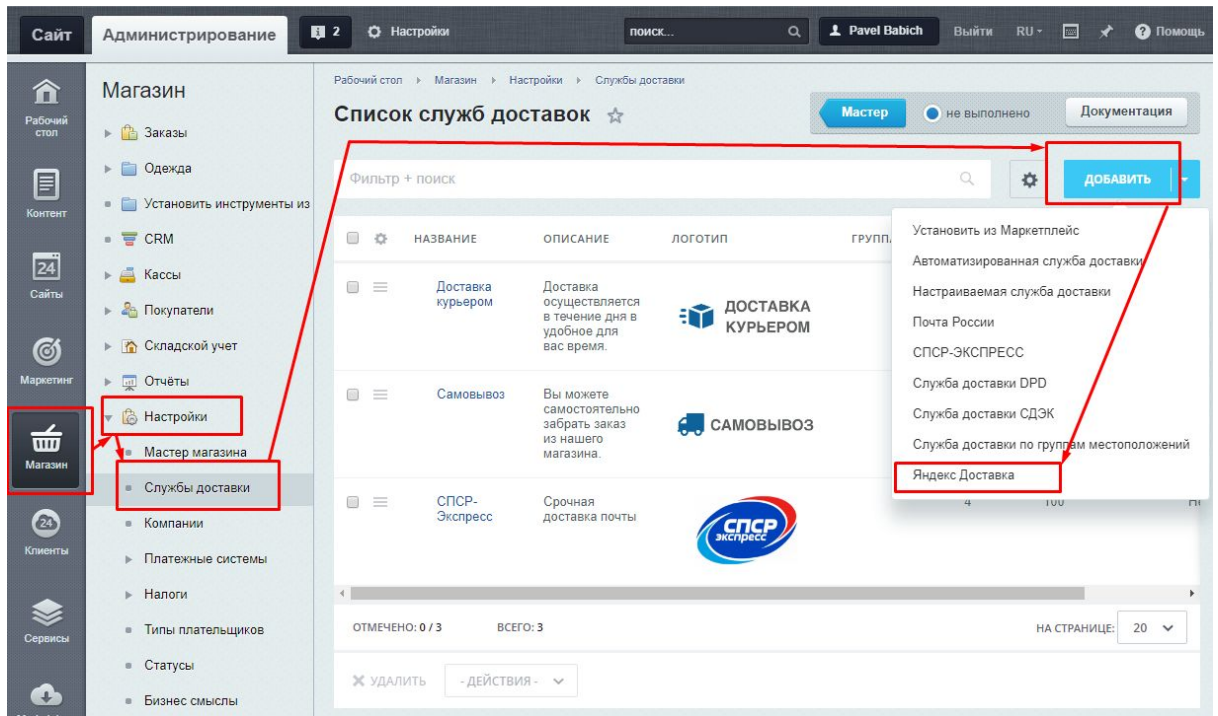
Сайт Администрирование 2 Настройки поиск... Pavel Babich Выйти RU Помощь

Рабочий стол
Контент
Сайты
Маркетинг
Магазин
Клиенты
Сервисы

Магазин
Заказы
Одежда
Установить инструменты из
CRM
Кассы
Покупатели
Складской учет
Отчёты
Настройки
Мастер магазина
Службы доставки
Компании
Платежные системы
Налоги
Типы плательщиков
Статусы
Бизнес смыслы

Рабочий стол › Магазин › Настройки › Службы доставки

Список служб доставки ☆

Мастер не выполнено Документация

Фильтр + поиск

ДОБАВИТЬ

Установить из Маркетплейс
Автоматизированная служба доставки
Настраиваемая служба доставки
Почта России
СПСР-ЭКСПРЕСС
Служба доставки DPD
Служба доставки СДЭК
Служба доставки по группам местоположений
Яндекс Доставка

| | НАЗВАНИЕ | ОПИСАНИЕ | ЛОГОТИП | ГРУПП |
|---|---|---|---|---|
| | Доставка курьером | Доставка осуществляется в течение дня в удобное для вас время. | ДОСТАВКА КУРЬЕРОМ | |
| | Самовывоз | Вы можете самостоятельно забрать заказ из нашего магазина. | САМОВЫВОЗ | |
| | СПСР-Экспресс | Срочная доставка почты | СПСР экспресс | 4 100 |

ОТМЕЧЕНО: 0 / 3 ВСЕГО: 3 НА СТРАНИЦЕ: 20

✕ УДАЛИТЬ - ДЕЙСТВИЯ -